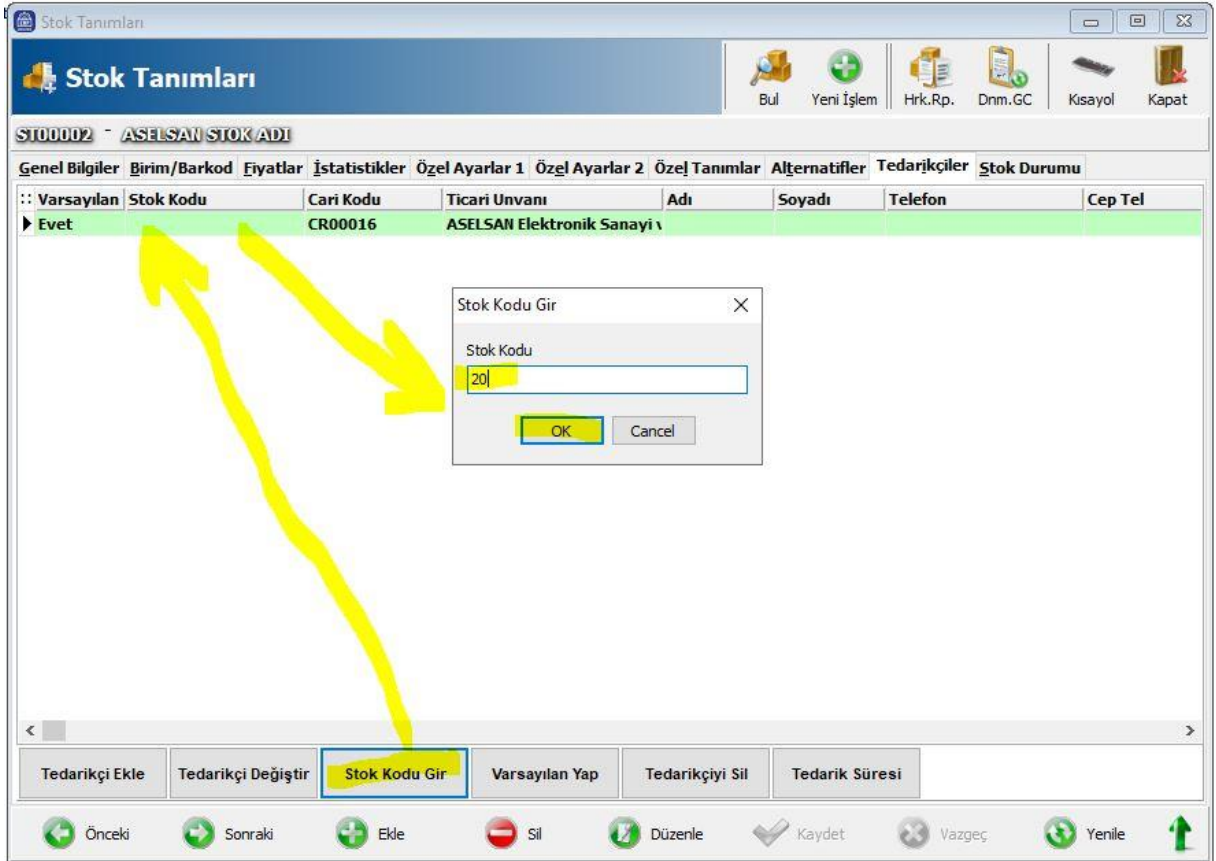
Stok Tanımları

Stok Tanımları

Bul | Yeni İşlem | Hrk.Rp. | Dnm.GC | Kısayol | Kapat

ST00002 - ASELSAN STOK ADI

Genel Bilgiler | Birim/Barkod | Fiyatlar | İstatistikler | Özel Ayarlar 1 | Özel Ayarlar 2 | Özel Tanımlar | Alternatifler | Tedarikçiler | Stok Durumu

| Varsayılan | Stok Kodu | Cari Kodu | Ticari Unvanı | Adı | Soyadı | Telefon | Cep Tel |
|---|---|---|---|---|---|---|---|
| Evet | | CR00016 | ASELSAN Elektronik Sanayi v | | | | |

Stok Kodu Gir

Stok Kodu

20

OK | Cancel

Tedarikçi Ekle | Tedarikçi Değiştir | Stok Kodu Gir | Varsayılan Yap | Tedarikçiyi Sil | Tedarik Süresi

Önceki | Sonraki | Ekle | Sil | Düzenle | Kaydet | Vazgeç | Yenile